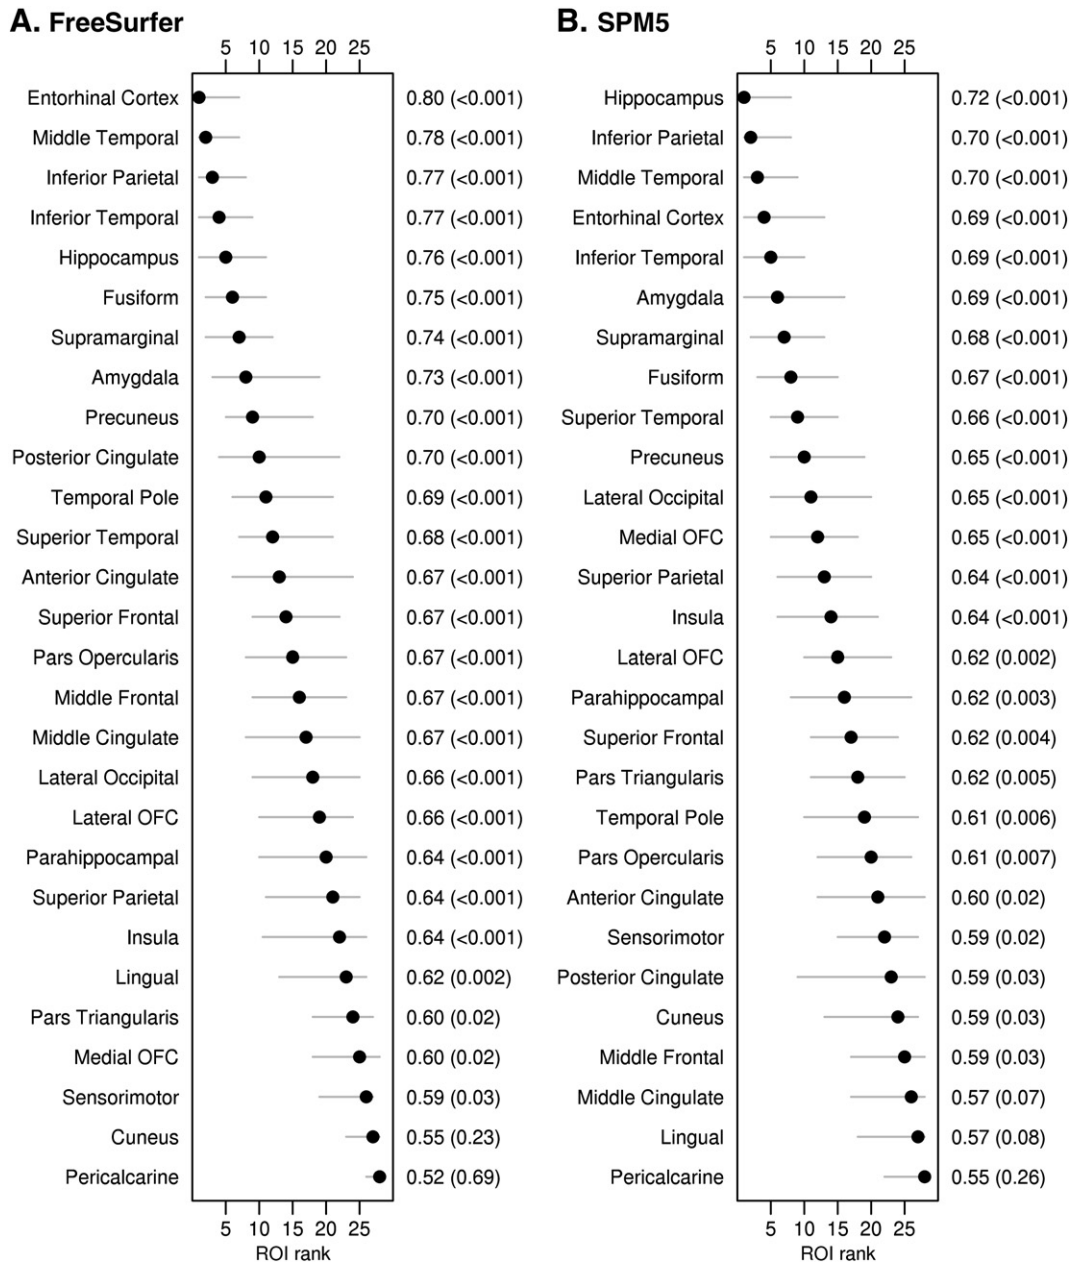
A. FreeSurfer

5 10 15 20 25

Entorhinal Cortex 0.80 (<0.001)
Middle Temporal 0.78 (<0.001)
Inferior Parietal 0.77 (<0.001)
Inferior Temporal 0.77 (<0.001)
Hippocampus 0.76 (<0.001)
Fusiform 0.75 (<0.001)
Supramarginal 0.74 (<0.001)
Amygdala 0.73 (<0.001)
Precuneus 0.70 (<0.001)
Posterior Cingulate 0.70 (<0.001)
Temporal Pole 0.69 (<0.001)
Superior Temporal 0.68 (<0.001)
Anterior Cingulate 0.67 (<0.001)
Superior Frontal 0.67 (<0.001)
Pars Opercularis 0.67 (<0.001)
Middle Frontal 0.67 (<0.001)
Middle Cingulate 0.67 (<0.001)
Lateral Occipital 0.66 (<0.001)
Lateral OFC 0.66 (<0.001)
Parahippocampal 0.64 (<0.001)
Superior Parietal 0.64 (<0.001)
Insula 0.64 (<0.001)
Lingual 0.62 (0.002)
Pars Triangularis 0.60 (0.02)
Medial OFC 0.60 (0.02)
Sensorimotor 0.59 (0.03)
Cuneus 0.55 (0.23)
Pericalcarine 0.52 (0.69)

5 10 15 20 25
ROI rank

B. SPM5

5 10 15 20 25

Hippocampus 0.72 (<0.001)
Inferior Parietal 0.70 (<0.001)
Middle Temporal 0.70 (<0.001)
Entorhinal Cortex 0.69 (<0.001)
Inferior Temporal 0.69 (<0.001)
Amygdala 0.69 (<0.001)
Supramarginal 0.68 (<0.001)
Fusiform 0.67 (<0.001)
Superior Temporal 0.66 (<0.001)
Precuneus 0.65 (<0.001)
Lateral Occipital 0.65 (<0.001)
Medial OFC 0.65 (<0.001)
Superior Parietal 0.64 (<0.001)
Insula 0.64 (<0.001)
Lateral OFC 0.62 (0.002)
Parahippocampal 0.62 (0.003)
Superior Frontal 0.62 (0.004)
Pars Triangularis 0.62 (0.005)
Temporal Pole 0.61 (0.006)
Pars Opercularis 0.61 (0.007)
Anterior Cingulate 0.60 (0.02)
Sensorimotor 0.59 (0.02)
Posterior Cingulate 0.59 (0.03)
Cuneus 0.59 (0.03)
Middle Frontal 0.59 (0.03)
Middle Cingulate 0.57 (0.07)
Lingual 0.57 (0.08)
Pericalcarine 0.55 (0.26)

5 10 15 20 25
ROI rank